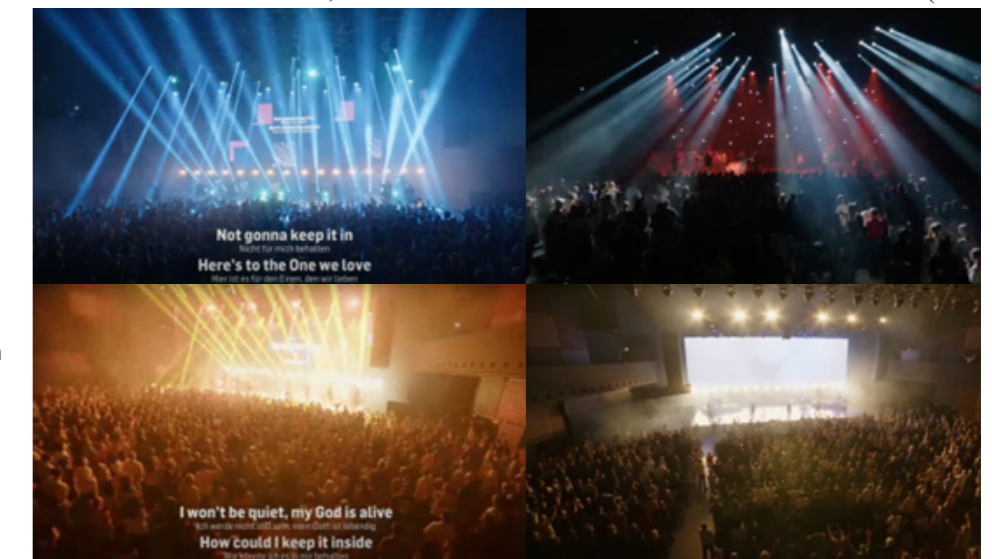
Not gonna keep it in
Nicht für mich behalten
Here's to the One we love
Hier ist es für den Einen, den wir lieben

I won't be quiet, my God is alive
Ich werde nicht still sein, mein Gott ist lebendig
How could I keep it inside
Wie könnte ich es in mir behalten